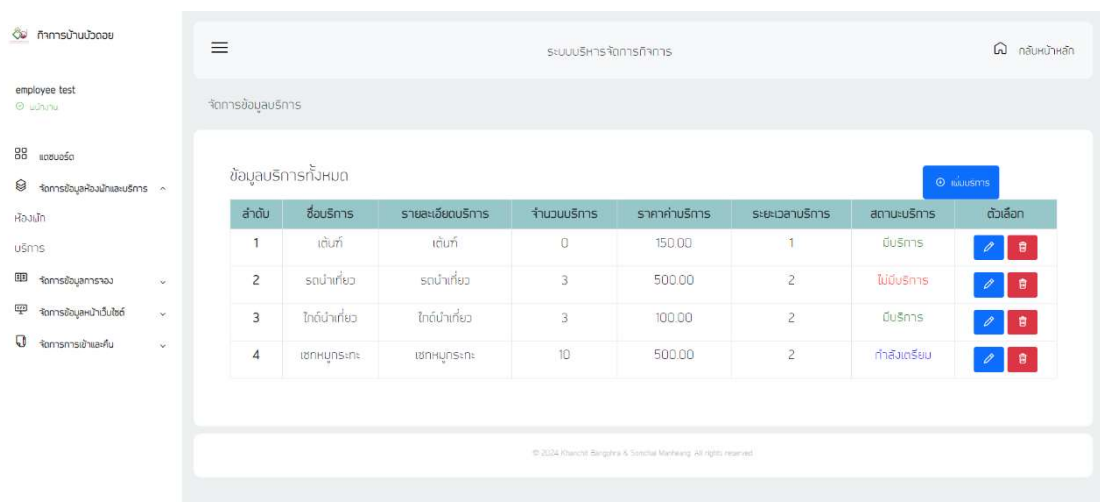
กิจการบ้านบัวดอย

employee test
พนักงาน

แดชบอร์ด

จัดการข้อมูลห้องพักและบริการ

ห้องพัก

บริการ

จัดการข้อมูลการจอง

จัดการข้อมูลหน้าเว็บไซต์

จัดการการเข้าและคืน

ระบบบริหารจัดการกิจการ

กลับหน้าหลัก

จัดการข้อมูลบริการ

ข้อมูลบริการทั้งหมด

เพิ่มบริการ

| ลำดับ | ชื่อบริการ | รายละเอียดบริการ | จำนวนบริการ | ราคาค่าบริการ | ระยะเวลาบริการ | สถานะบริการ | ตัวเลือก |
|---|---|---|---|---|---|---|---|
| 1 | เต้นท์ | เต้นท์ | 0 | 150.00 | 1 | มีบริการ | |
| 2 | รถนำเที่ยว | รถนำเที่ยว | 3 | 500.00 | 2 | ไม่มีบริการ | |
| 3 | ไกด์นำเที่ยว | ไกด์นำเที่ยว | 3 | 100.00 | 2 | มีบริการ | |
| 4 | เซทหมูกระทะ | เซทหมูกระทะ | 10 | 500.00 | 2 | กำลังเตรียม | |

© 2024 Khanchit Bangphra & Sonchai Manheang. All rights reserved.